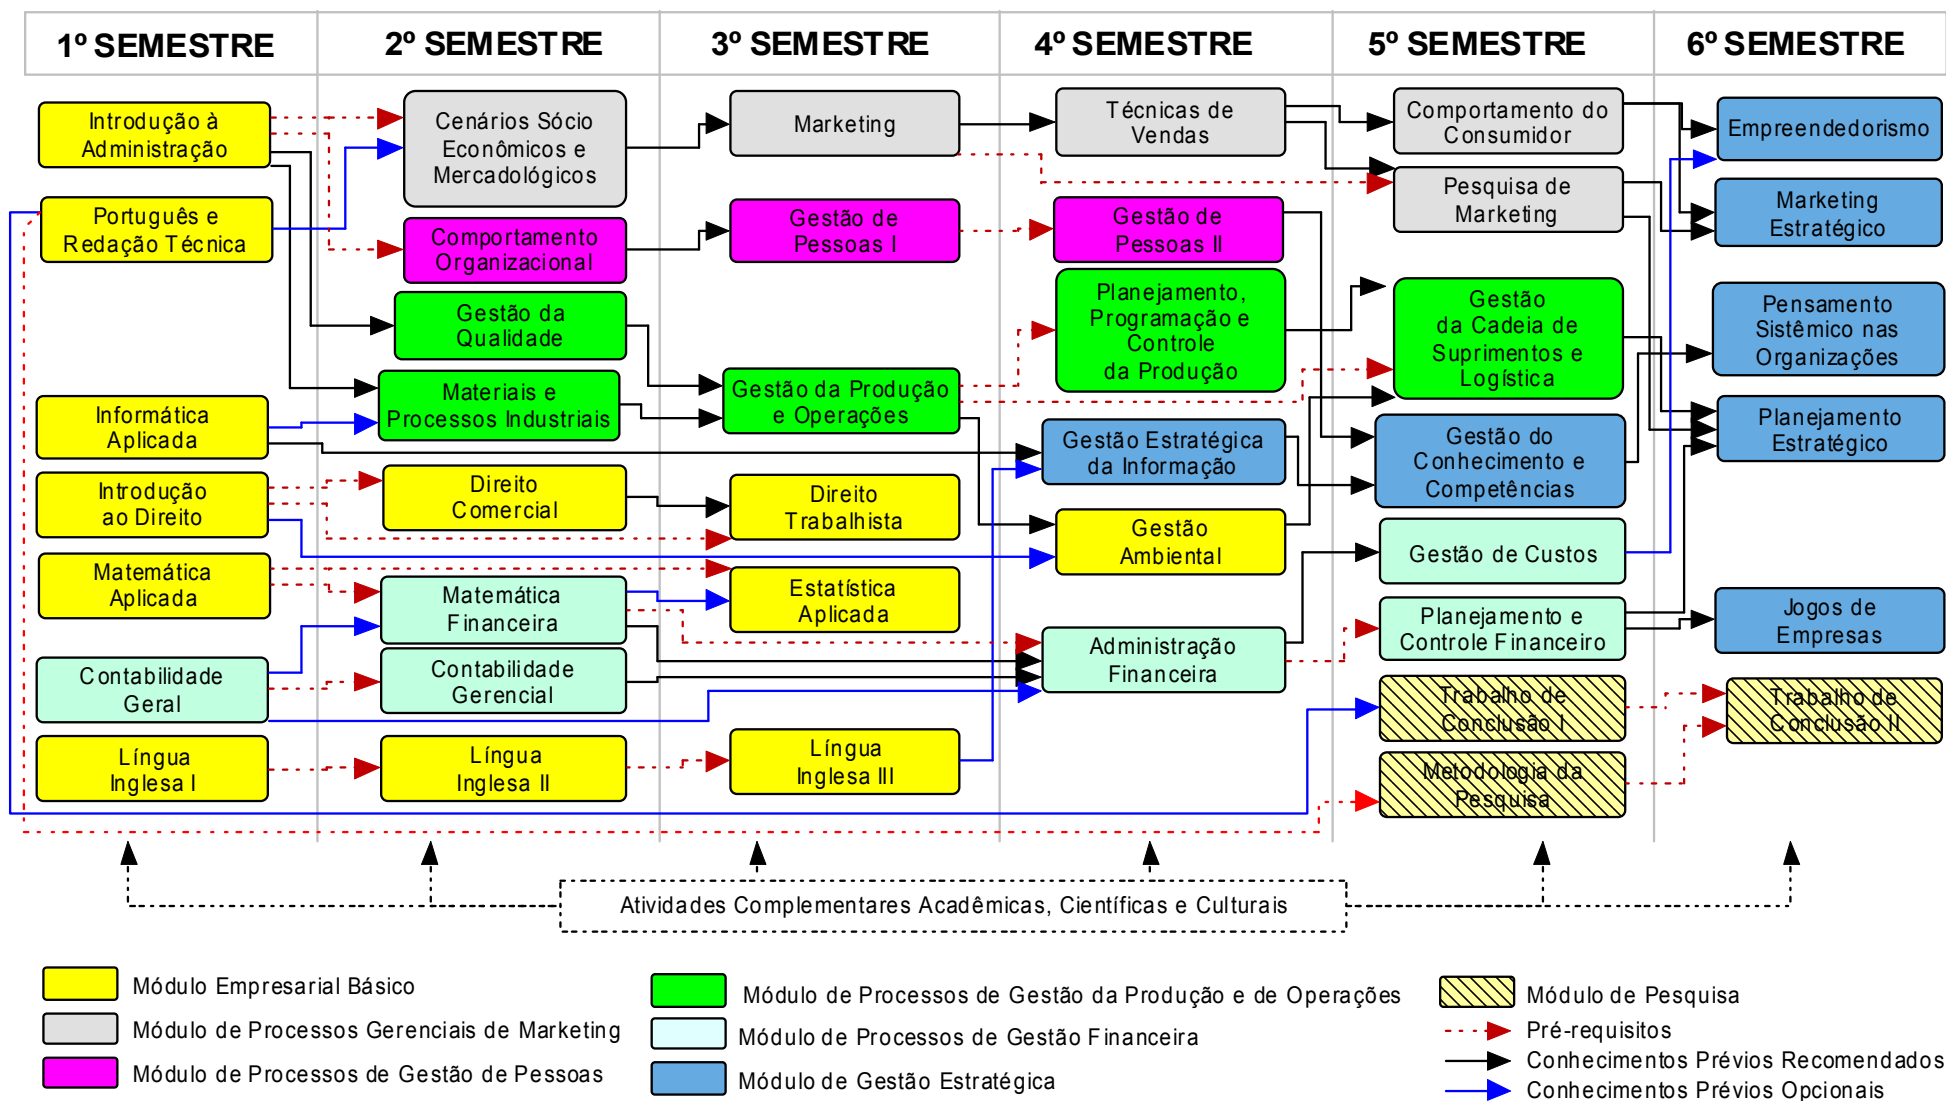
1º SEMESTRE

Introdução à Administração

Português e Redação Técnica

Informática Aplicada

Introdução ao Direito

Matemática Aplicada

Contabilidade Geral

Língua Inglesa I

2º SEMESTRE

Cenários Sócio Econômicos e Mercadológicos

Comportamento Organizacional

Gestão da Qualidade

Materiais e Processos Industriais

Direito Comercial

Matemática Financeira

Contabilidade Gerencial

Língua Inglesa II

3º SEMESTRE

Marketing

Gestão de Pessoas I

Gestão da Produção e Operações

Direito Trabalhista

Estatística Aplicada

Língua Inglesa III

4º SEMESTRE

Técnicas de Vendas

Gestão de Pessoas II

Planejamento, Programação e Controle da Produção

Gestão Estratégica da Informação

Gestão Ambiental

Administração Financeira

5º SEMESTRE

Comportamento do Consumidor

Pesquisa de Marketing

Gestão da Cadeia de Suprimentos e Logística

Gestão do Conhecimento e Competências

Gestão de Custos

Planejamento e Controle Financeiro

Trabalho de Conclusão I

Metodologia da Pesquisa

6º SEMESTRE

Empreendedorismo

Marketing Estratégico

Pensamento Sistêmico nas Organizações

Planejamento Estratégico

Jogos de Empresas

Trabalho de Conclusão II

Atividades Complementares Acadêmicas, Científicas e Culturais

Módulo Empresarial Básico

Módulo de Processos Gerenciais de Marketing

Módulo de Processos de Gestão de Pessoas

Módulo de Processos de Gestão da Produção e de Operações

Módulo de Processos de Gestão Financeira

Módulo de Gestão Estratégica

Módulo de Pesquisa

Pré-requisitos

Conhecimentos Prévios Recomendados

Conhecimentos Prévios Opcionais